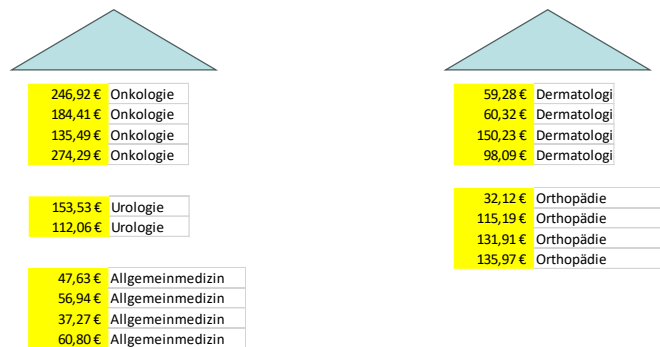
| | |
|---|---|
| 246,92 € | Onkologie |
| 184,41 € | Onkologie |
| 135,49 € | Onkologie |
| 274,29 € | Onkologie |

| | |
|---|---|
| 153,53 € | Urologie |
| 112,06 € | Urologie |

| | |
|---|---|
| 47,63 € | Allgemeinmedizin |
| 56,94 € | Allgemeinmedizin |
| 37,27 € | Allgemeinmedizin |
| 60,80 € | Allgemeinmedizin |

| | |
|---|---|
| 59,28 € | Dermatologi |
| 60,32 € | Dermatologi |
| 150,23 € | Dermatologi |
| 98,09 € | Dermatologi |

| | |
|---|---|
| 32,12 € | Orthopädie |
| 115,19 € | Orthopädie |
| 131,91 € | Orthopädie |
| 135,97 € | Orthopädie |